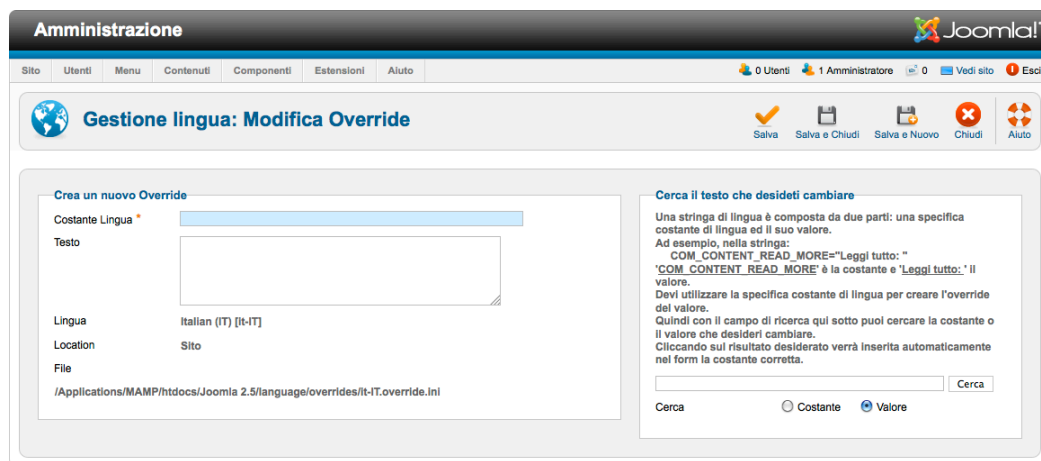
Amministrazione

Joomla!

Sito Utenti Menu Contenuti Componenti Estensioni Aiuto

0 Utenti 1 Amministratore 0 Vedi sito Esci

Gestione lingua: Modifica Override

Salva Salva e Chiudi Salva e Nuovo Chiudi Aiuto

Crea un nuovo Override

Costante Lingua *

Testo

Lingua Italian (IT) [it-IT]

Location Sito

File

/Applications/MAMP/htdocs/Joomla 2.5/language/overrides/it-IT.override.ini

Cerca il testo che desideti cambiare

Una stringa di lingua è composta da due parti: una specifica costante di lingua ed il suo valore.
Ad esempio, nella stringa:
COM_CONTENT_READ_MORE="Leggi tutto: "
'COM_CONTENT_READ_MORE' è la costante e 'Leggi tutto: ' il valore.
Devi utilizzare la specifica costante di lingua per creare l'override del valore.
Quindi con il campo di ricerca qui sotto puoi cercare la costante o il valore che desideri cambiare.
Cliccando sul risultato desiderato verrà inserita automaticamente nel form la costante corretta.

Cerca

Cerca Costante Valore